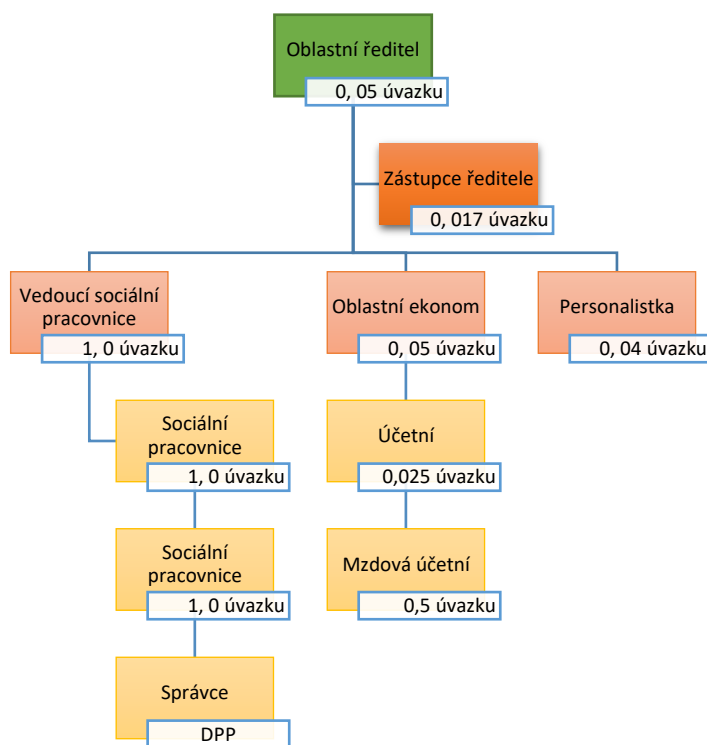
Oblastní ředitel
0, 05 úvazku

Zástupce ředitele
0, 017 úvazku

Vedoucí sociální pracovnice
1, 0 úvazku

Oblastní ekonom
0, 05 úvazku

Personalistka
0, 04 úvazku

Sociální pracovnice
1, 0 úvazku

Účetní
0,025 úvazku

Sociální pracovnice
1, 0 úvazku

Mzdová účetní
0,5 úvazku

Správce
DPP